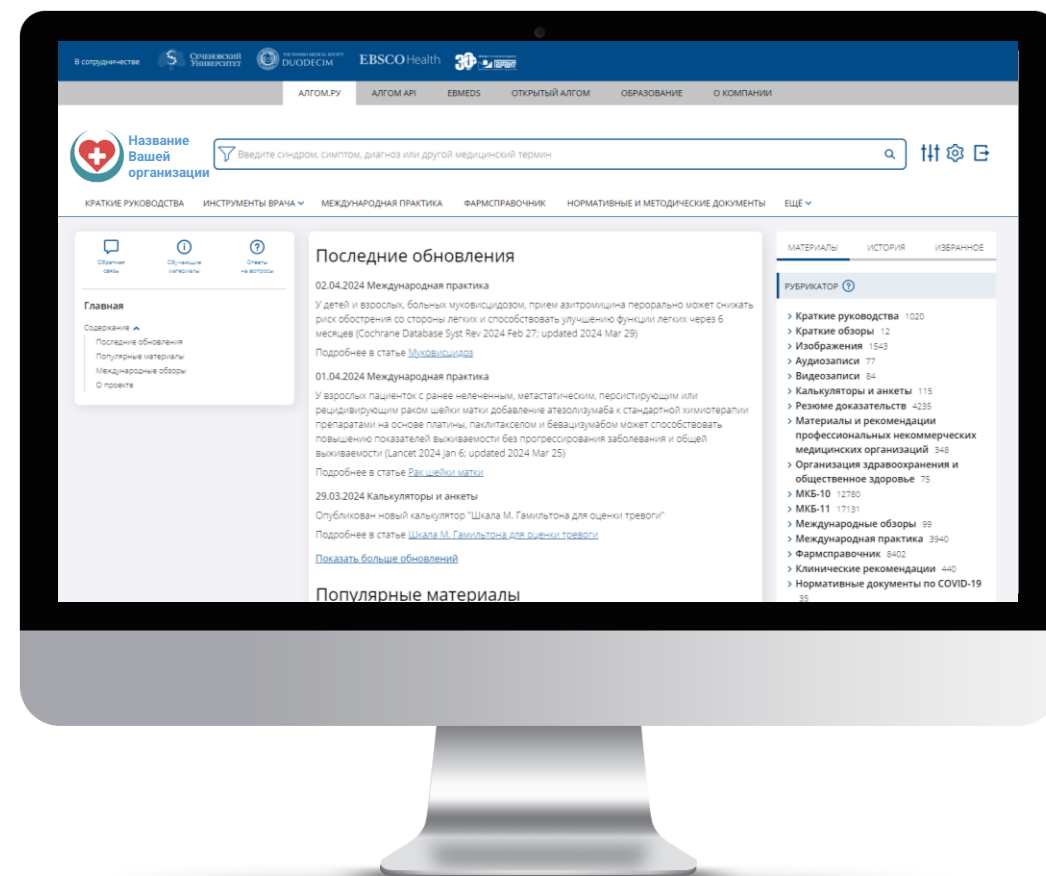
В сотрудничестве Сеченовский Университет THE FINNISH MEDICAL SOCIETY DUODECIM EBSCOHealth 30

АЛГОМ.РУ АЛГОМ API EBMEDS ОТКРЫТЫЙ АЛГОМ ОБРАЗОВАНИЕ О КОМПАНИИ

Название Вашей организации

Введите синдром, симптом, диагноз или другой медицинский термин

КРАТКИЕ РУКОВОДСТВА ИНСТРУМЕНТЫ ВРАЧА МЕЖДУНАРОДНАЯ ПРАКТИКА ФАРМСПРАВОЧНИК НОРМАТИВНЫЕ И МЕТОДИЧЕСКИЕ ДОКУМЕНТЫ ЕЩЁ

Обратная связь Обучающие материалы Ответы на вопросы

Главная

Содержание
Последние обновления
Популярные материалы
Международные обзоры
О проекте

Последние обновления

02.04.2024 Международная практика

У детей и взрослых, больных муковисцидозом, прием азитромицина перорально может снижать риск обострения со стороны легких и способствовать улучшению функции легких через 6 месяцев (Cochrane Database Syst Rev 2024 Feb 27; updated 2024 Mar 29)

Подробнее в статье Муковисцидоз

01.04.2024 Международная практика

У взрослых пациенток с ранее нелеченным, метастатическим, персистирующим или рецидивирующим раком шейки матки добавление атезолизумаба к стандартной химиотерапии препаратами на основе платины, паклитакселом и бевацизумабом может способствовать повышению показателей выживаемости без прогрессирования заболевания и общей выживаемости (Lancet 2024 Jan 6; updated 2024 Mar 25)

Подробнее в статье Рак шейки матки

29.03.2024 Калькуляторы и анкеты

Опубликован новый калькулятор "Шкала М. Гамильтона для оценки тревоги"

Подробнее в статье Шкала М. Гамильтона для оценки тревоги

Показать больше обновлений

Популярные материалы

МАТЕРИАЛЫ ИСТОРИЯ ИЗБРАННОЕ

РУБРИКАТОР

Краткие руководства 1020
Краткие обзоры 12
Изображения 1543
Аудиозаписи 77
Видеозаписи 84
Калькуляторы и анкеты 115
Резюме доказательства 4235
Материалы и рекомендации профессиональных некоммерческих медицинских организаций 348
Организация здравоохранения и общественное здоровье 75
МКБ-10 12780
МКБ-11 17131
Международные обзоры 99
Международная практика 3940
Фармсправочник 8402
Клинические рекомендации 440
Нормативные документы по COVID-19 35